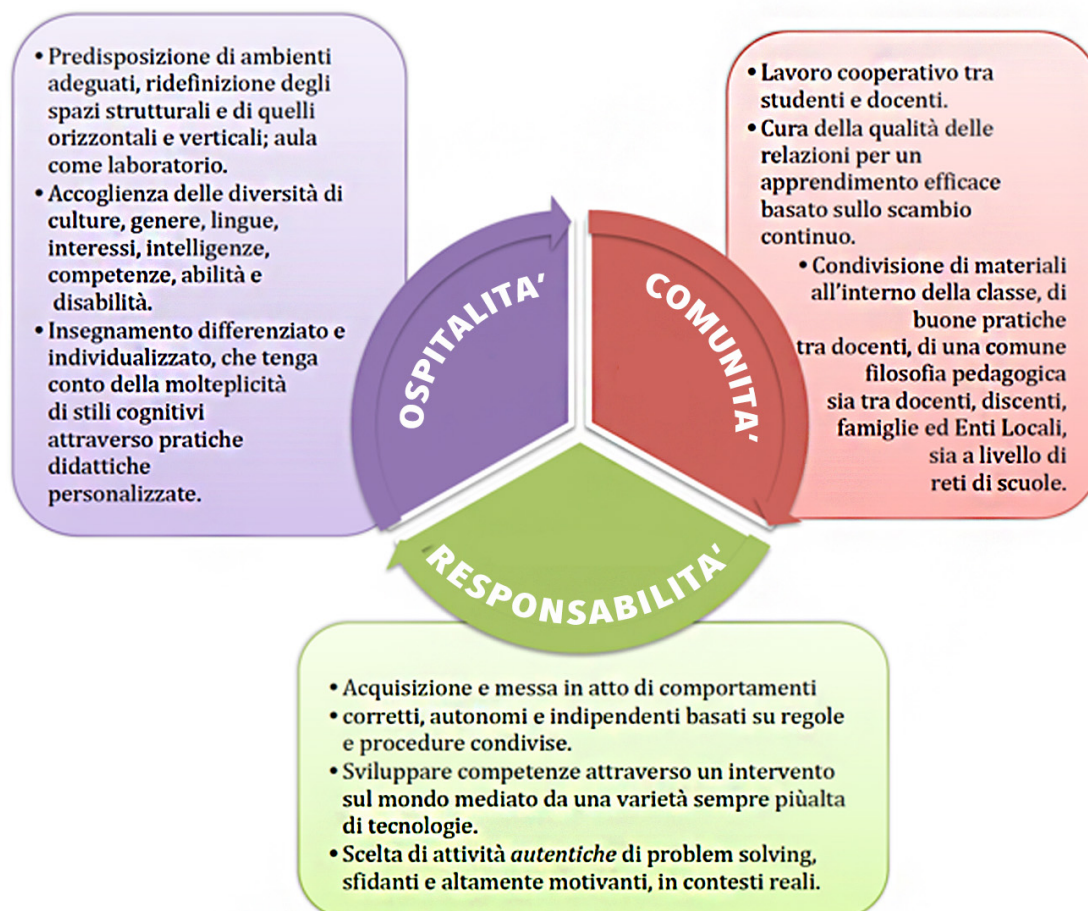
• Predisposizione di ambienti adeguati, ridefinizione degli spazi strutturali e di quelli orizzontali e verticali; aula come laboratorio.
• Accoglienza delle diversità di culture, genere, lingue, interessi, intelligenze, competenze, abilità e disabilità.
• Insegnamento differenziato e individualizzato, che tenga conto della molteplicità di stili cognitivi attraverso pratiche didattiche personalizzate.

OSPITALITA'

COMUNITA'

• Lavoro cooperativo tra studenti e docenti.
• Cura della qualità delle relazioni per un apprendimento efficace basato sullo scambio continuo.
• Condivisione di materiali all'interno della classe, di buone pratiche tra docenti, di una comune filosofia pedagogica sia tra docenti, discenti, famiglie ed Enti Locali, sia a livello di reti di scuole.

RESPONSABILITA'

• Acquisizione e messa in atto di comportamenti
• corretti, autonomi e indipendenti basati su regole e procedure condivise.
• Sviluppare competenze attraverso un intervento sul mondo mediato da una varietà sempre piùalta di tecnologie.
• Scelta di attività autentiche di problem solving, sfidanti e altamente motivanti, in contesti reali.